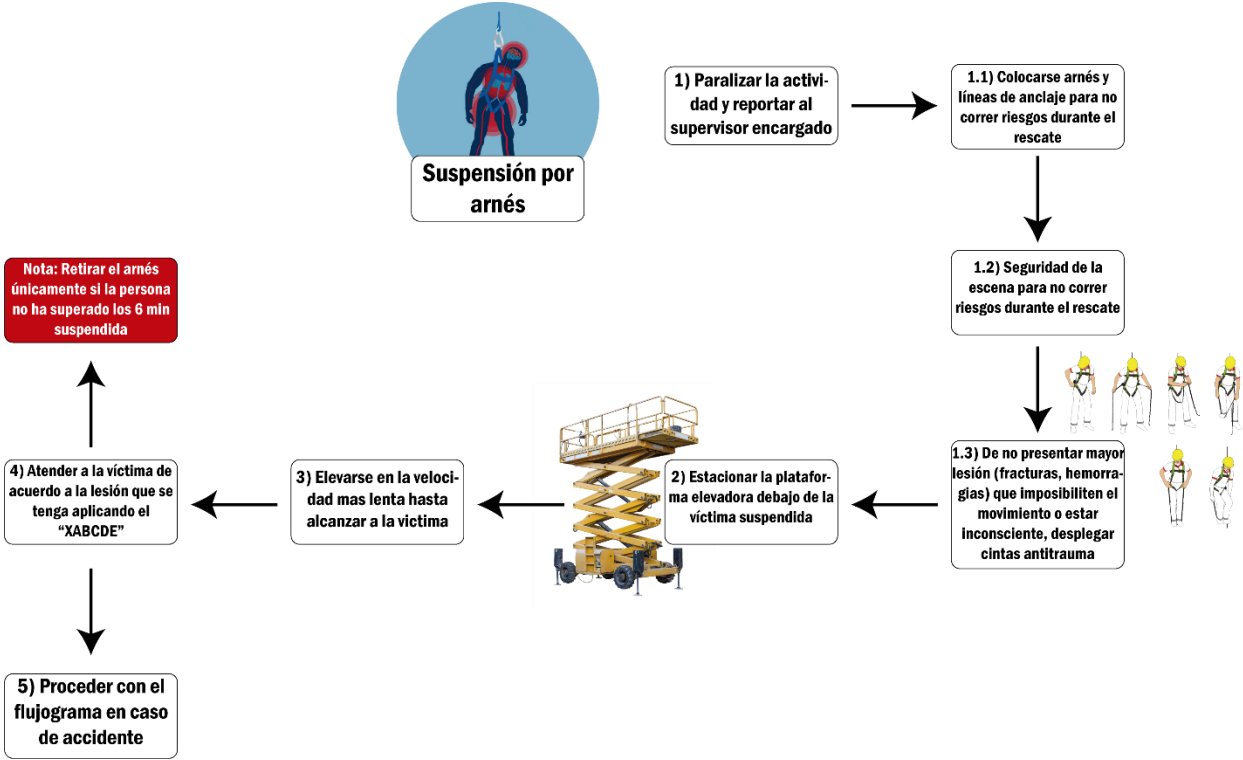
Suspensión por arnés

1) Paralizar la actividad y reportar al supervisor encargado

1.1) Colocarse arnés y líneas de anclaje para no correr riesgos durante el rescate

1.2) Seguridad de la escena para no correr riesgos durante el rescate

1.3) De no presentar mayor lesión (fracturas, hemorragias) que imposibiliten el movimiento o estar inconsciente, desplegar cintas antitrauma

2) Estacionar la plataforma elevadora debajo de la víctima suspendida

3) Elevarse en la velocidad mas lenta hasta alcanzar a la victima

4) Atender a la víctima de acuerdo a la lesión que se tenga aplicando el "XABCDE"

Nota: Retirar el arnés únicamente si la persona no ha superado los 6 min suspendida

5) Proceder con el flujograma en caso de accidente